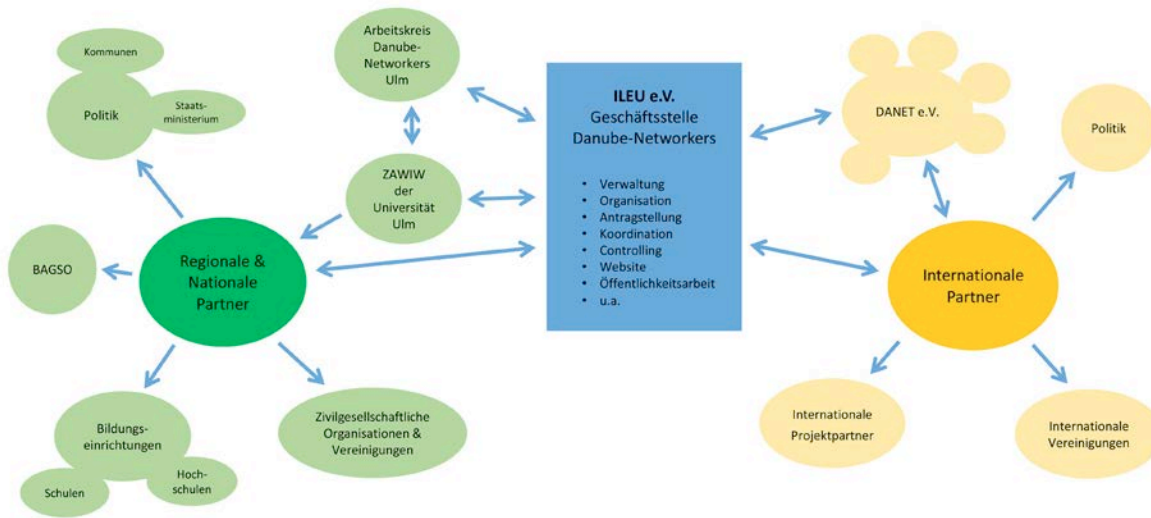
Kommunen

Politik

Staatsministerium

Arbeitskreis Danube-Networkers Ulm

ZAWIW der Universität Ulm

ILEU e.V.
Geschäftsstelle
Danube-Networkers

- Verwaltung
- Organisation
- Antragstellung
- Koordination
- Controlling
- Website
- Öffentlichkeitsarbeit
- u.a.

DANET e.V.

Politik

BAGSO

Regionale & Nationale Partner

Internationale Partner

Bildungseinrichtungen

Schulen

Hochschulen

Zivilgesellschaftliche Organisationen & Vereinigungen

Internationale Projektpartner

Internationale Vereinigungen